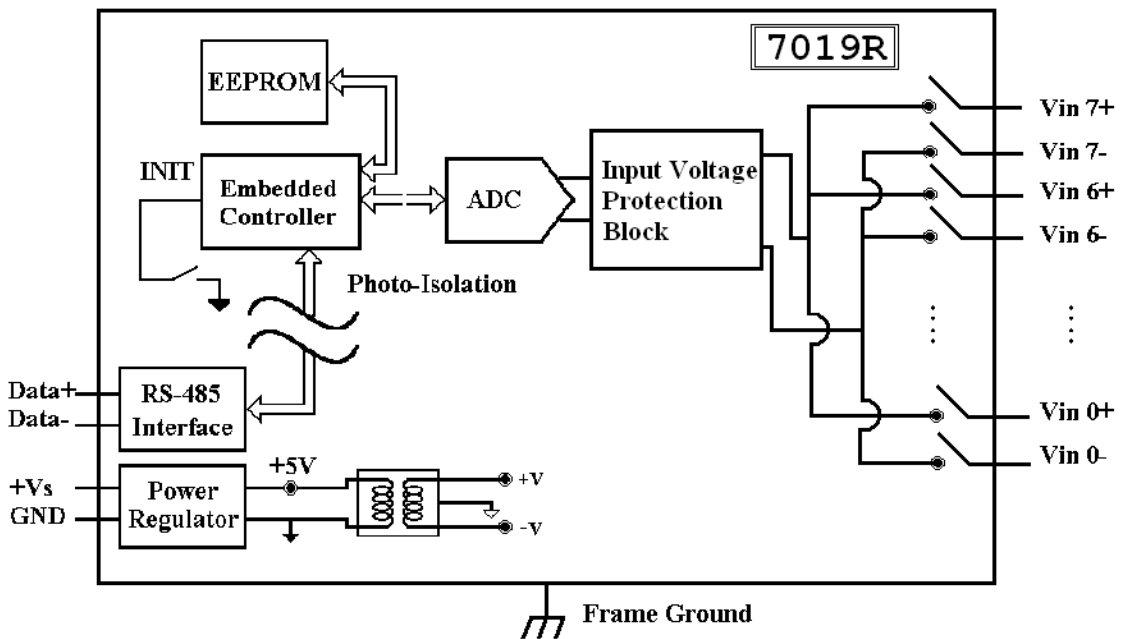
7019R

EEPROM

INIT

Embedded Controller

ADC

Input Voltage Protection Block

Vin 7+
Vin 7-
Vin 6+
Vin 6-

Photo-Isolation

Data+
Data-

RS-485 Interface

Vin 0+
Vin 0-

+Vs
GND

Power Regulator

+5V

+V
-V

Frame Ground